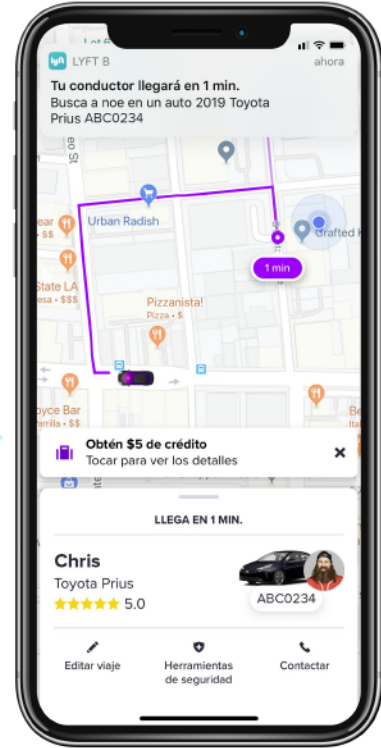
lyft LYFT B
ahora
Tu conductor llegará en 1 min.
Busca a noe en un auto 2019 Toyota Prius ABC0234

Lot 6
eo St
Urban Radish
Crafted K
1 min
ear
• $$
State LA
• $$$
Pizzanista!
Pizza • $
oyce Bar

Obtén $5 de crédito
Tocar para ver los detalles

LLEGA EN 1 MIN.
Chris
Toyota Prius
5.0
ABC0234

Editar viaje
Herramientas de seguridad
Contactar